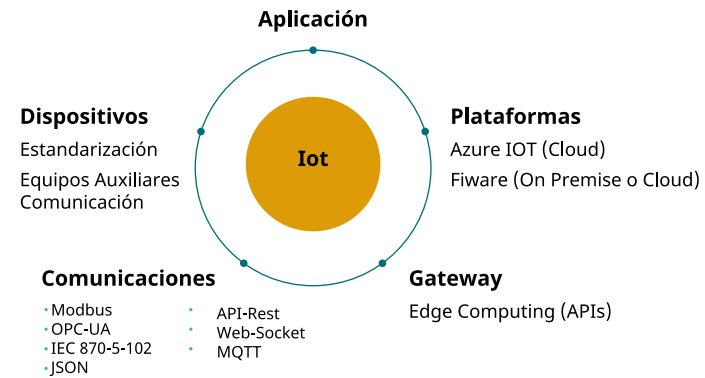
Aplicación

Dispositivos
Estandarización
Equipos Auxiliares
Comunicación

Iot

Plataformas
Azure IOT (Cloud)
Fiware (On Premise o Cloud)

Comunicaciones
· Modbus
· OPC-UA
· IEC 870-5-102
· JSON

· API-Rest
· Web-Socket
· MQTT

Gateway
Edge Computing (APIs)